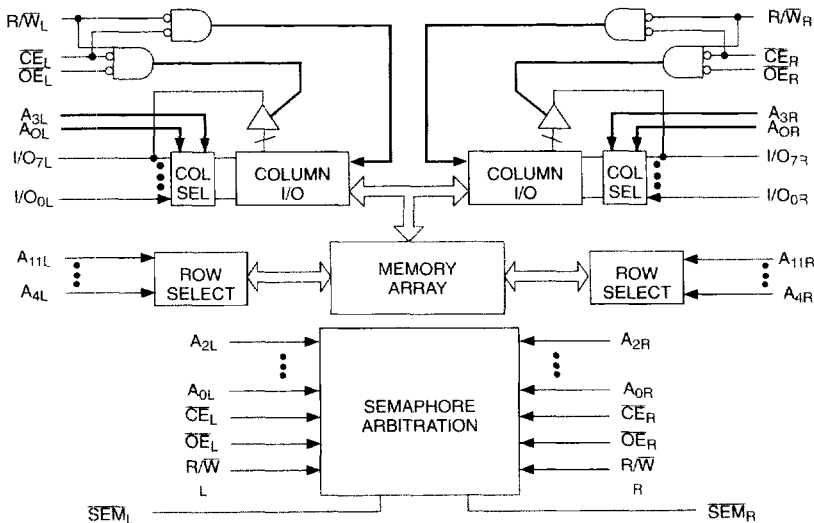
$R/\overline{W}_L$
$\overline{CE}_L$
$\overline{OE}_L$
$A_{3L}$
$A_{0L}$
$I/O_{7L}$
$I/O_{0L}$
COL SEL
COLUMN I/O

$R/\overline{W}_R$
$\overline{CE}_R$
$\overline{OE}_R$
$A_{3R}$
$A_{0R}$
$I/O_{7R}$
$I/O_{0R}$
COLUMN I/O
COL SEL

$A_{11L}$
$A_{4L}$
ROW SELECT
MEMORY ARRAY
ROW SELECT
$A_{11R}$
$A_{4R}$

$A_{2L}$
$A_{0L}$
$\overline{CE}_L$
$\overline{OE}_L$
$R/\overline{W}$
L
SEMAPHORE ARBITRATION
$A_{2R}$
$A_{0R}$
$\overline{CE}_R$
$\overline{OE}_R$
$R/\overline{W}$
R
$\overline{SEM}_L$
$\overline{SEM}_R$